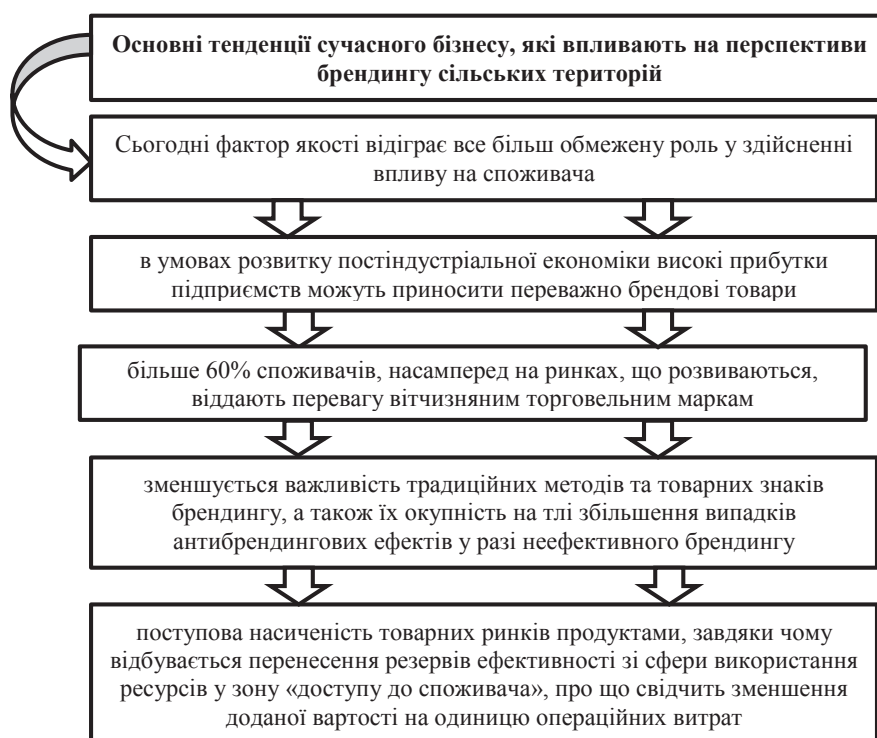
Основні тенденції сучасного бізнесу, які впливають на перспективи брендингу сільських територій

Сьогодні фактор якості відіграє все більш обмежену роль у здійсненні впливу на споживача

в умовах розвитку постіндустріальної економіки високі прибутки підприємств можуть приносити переважно брендові товари

більше 60% споживачів, насамперед на ринках, що розвиваються, віддають перевагу вітчизняним торговельним маркам

зменшується важливість традиційних методів та товарних знаків брендингу, а також їх окупність на тлі збільшення випадків антибрендингових ефектів у разі неефективного брендингу

поступова насиченість товарних ринків продуктами, завдяки чому відбувається перенесення резервів ефективності зі сфери використання ресурсів у зону «доступу до споживача», про що свідчить зменшення доданої вартості на одиницю операційних витрат